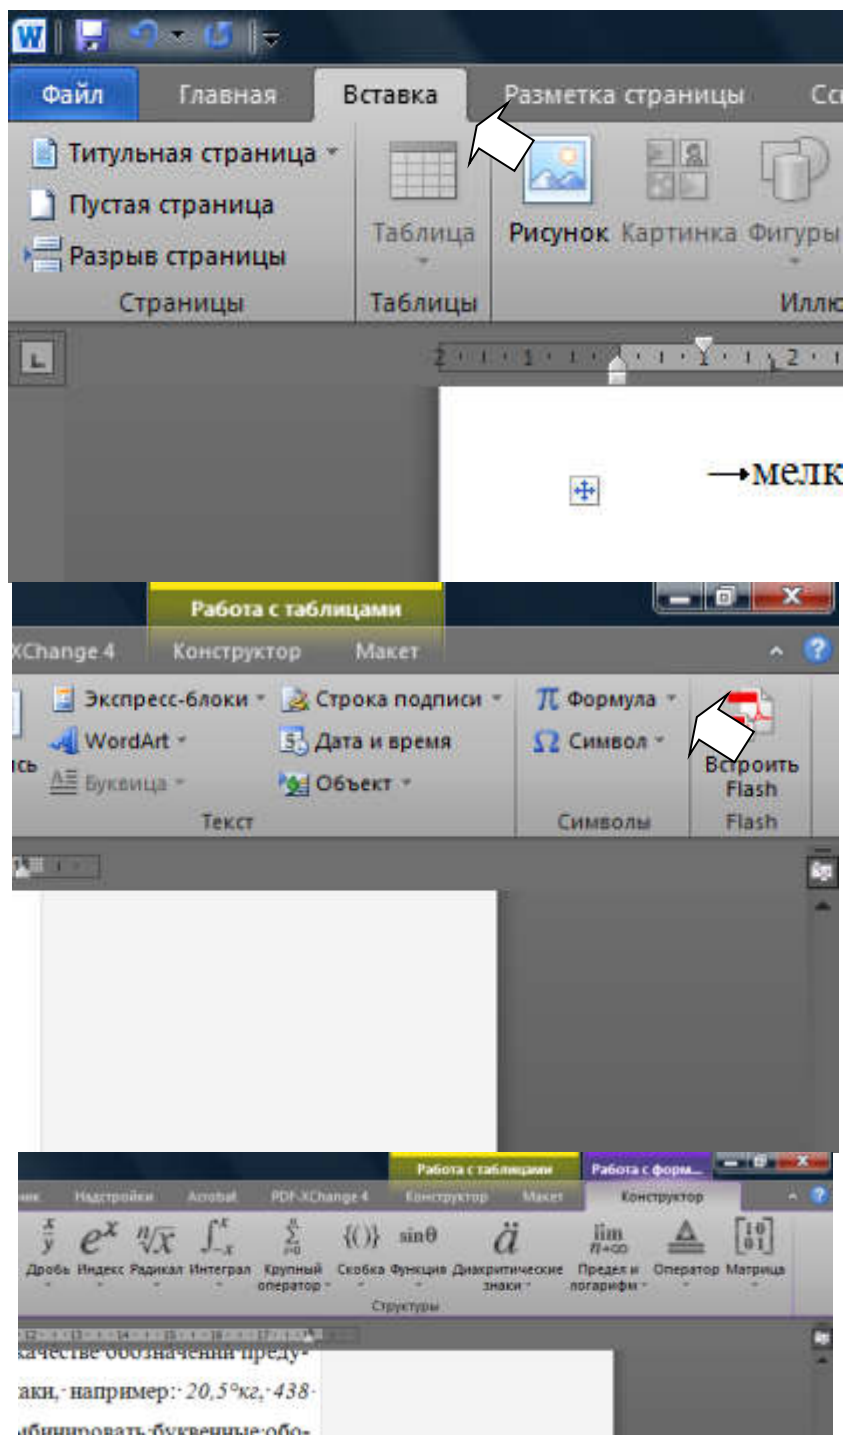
Файл Главная Вставка Разметка страницы Сс

Титульная страница
Пустая страница
Разрыв страницы
Страницы

Таблица
Таблицы

Рисунок Картинка Фигуры
Иллю

2 · 1 · 1 · 1 · 2 ·

→мелк

Работа с таблицами

XChange 4 Конструктор Макет

Экспресс-блоки
WordArt
Буквица
Текст

Строка подписи
Дата и время
Объект

Формула
Символ
Символы

Встроить Flash
Flash

Работа с таблицами Работа с форм...

Надстройки Acrobat PDF-XChange 4 Конструктор Макет Конструктор

$\frac{x}{y}$ $e^x$ $\sqrt[n]{x}$ $\int_{-x}^{x}$ $\sum_{i=0}^{n}$ $\{()\}$ $\sin\theta$ $\ddot{a}$ $\lim_{n\to\infty}$ $\triangleq$ $\begin{bmatrix}1&0\\0&1\end{bmatrix}$

Дробь Индекс Радикал Интеграл Крупный оператор Скобка Функция Диакритические знаки Предел и логарифм Оператор Матрица

Структуры

12 · 13 · 14 · 15 · 16 · 17

качестве обозначений преду-
аки, например: 20,5°кг, 438
бинировать буквенные обо-